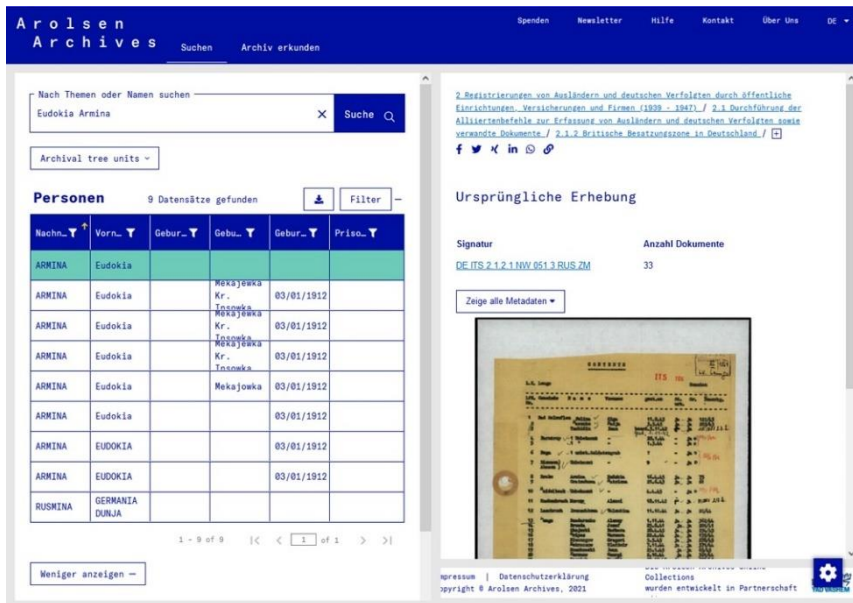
Arolsen Archives

Suchen | Archiv erkunden

Spenden | Newsletter | Hilfe | Kontakt | Über Uns | DE

Nach Themen oder Namen suchen

Eudokia Armina

Suche

Archival tree units

Personen

9 Datensätze gefunden

Filter

| Nachn... | Vorn... | Gebur... | Gebu... | Gebur... | Priso... |
|---|---|---|---|---|---|
| ARMINA | Eudokia | | | | |
| ARMINA | Eudokia | | Mekajewka Kr. Tosowka | 03/01/1912 | |
| ARMINA | Eudokia | | Mekajewka Kr. Tosowka | 03/01/1912 | |
| ARMINA | Eudokia | | Mekajewka Kr. Tosowka | 03/01/1912 | |
| ARMINA | Eudokia | | Mekajowka | 03/01/1912 | |
| ARMINA | Eudokia | | | 03/01/1912 | |
| ARMINA | EUDOKIA | | | 03/01/1912 | |
| ARMINA | EUDOKIA | | | 03/01/1912 | |
| RUSMINA | GERMANIA DUNJA | | | | |

1 - 9 of 9 | 1 of 1

Weniger anzeigen —

2 Registrierungen von Ausländern und deutschen Verfolgten durch öffentliche Einrichtungen, Versicherungen und Firmen (1939 - 1947) / 2.1 Durchführung der Alliiertenbefehle zur Erfassung von Ausländern und deutschen Verfolgten sowie verwandte Dokumente / 2.1.2 Britische Besatzungszone in Deutschland /

Ursprüngliche Erhebung

Signatur
DE ITS 2.1.2.1 NW 051 3 RUS ZM

Anzahl Dokumente
33

Zeige alle Metadaten

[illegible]

mpressum | Datenschutzerklärung
opyright © Arolsen Archives, 2021

Collections
wurden entwickelt in Partnerschaft